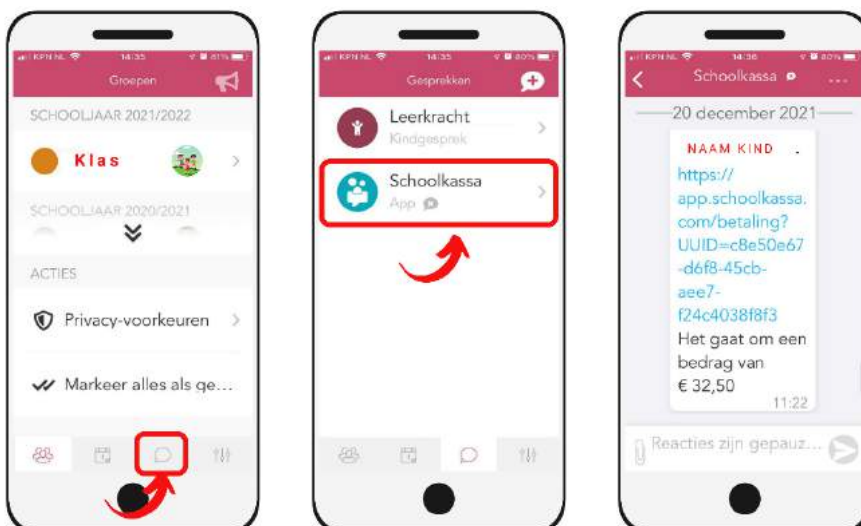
KPN NL 14:35 81%
Groepen
SCHOOLJAAR 2021/2022
Klas
SCHOOLJAAR 2020/2021
ACTIES
Privacy-voorkeuren
Markeer alles als ge...

KPN NL 14:35 80%
Gesprekken
Leerkracht
Kindgesprek
Schoolkassa
App

KPN NL 14:36 80%
Schoolkassa
20 december 2021
NAAM KIND .
https://app.schoolkassa.com/betaling?UUID=c8e50e67-d6f8-45cb-aee7-f24c4038f8f3
Het gaat om een bedrag van € 32,50
11:22
Reacties zijn gepauz...